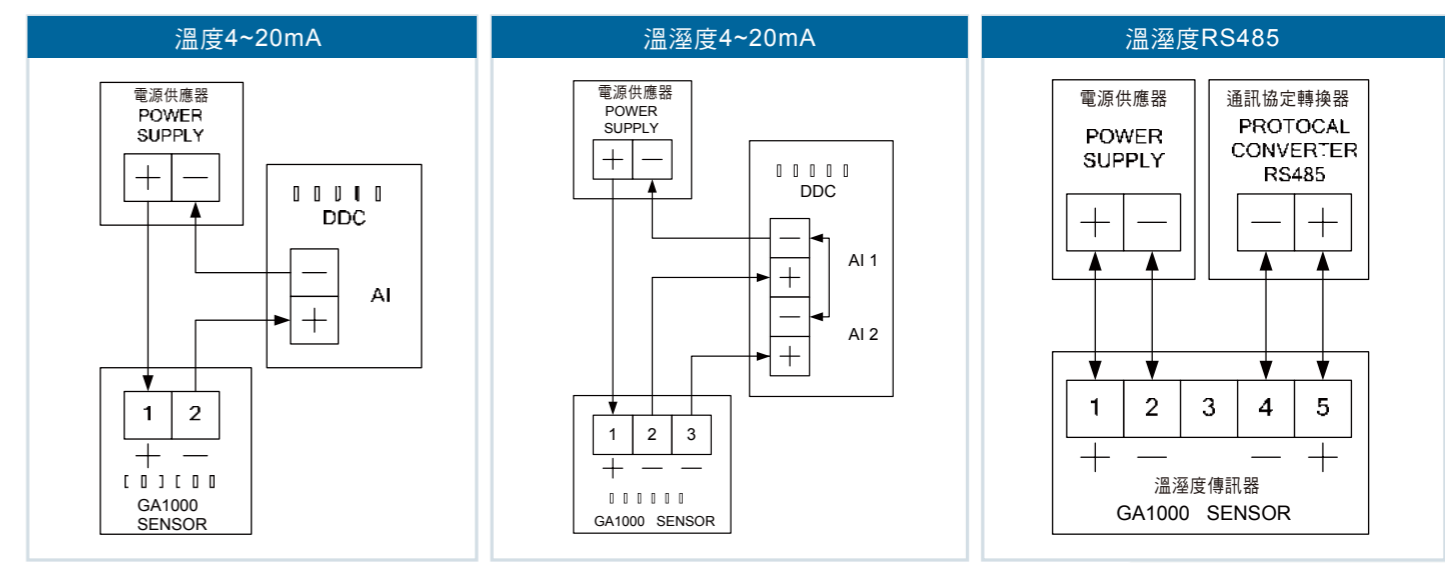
溫度4~20mA

電源供應器
POWER
SUPPLY

+ —

DDC

—
+

AI

1 2
+ —

GA1000
SENSOR

溫溼度4~20mA

電源供應器
POWER
SUPPLY

+ —

DDC

—
+
—
+

AI 1
AI 2

1 2 3
+ — —

GA1000 SENSOR

溫溼度RS485

電源供應器
POWER
SUPPLY

+ —

通訊協定轉換器
PROTOCAL
CONVERTER
RS485

— +

1 2 3 4 5
+ — — +

溫溼度傳訊器
GA1000 SENSOR